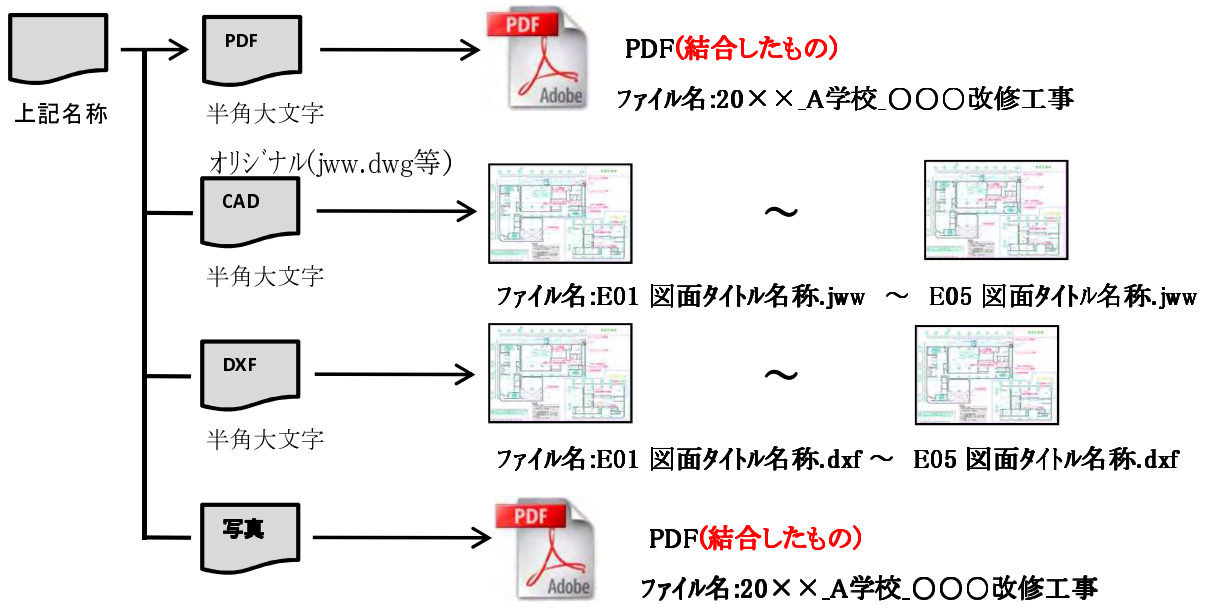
上記名称

PDF

半角大文字

PDF

Adobe

PDF(結合したもの)

ファイル名:20××_A学校_○○○改修工事

オリジナル(jww.dwg等)

CAD

半角大文字

～

ファイル名:E01 図面タイトル名称.jww ～ E05 図面タイトル名称.jww

DXF

半角大文字

～

ファイル名:E01 図面タイトル名称.dxf ～ E05 図面タイトル名称.dxf

写真

PDF

Adobe

PDF(結合したもの)

ファイル名:20××_A学校_○○○改修工事